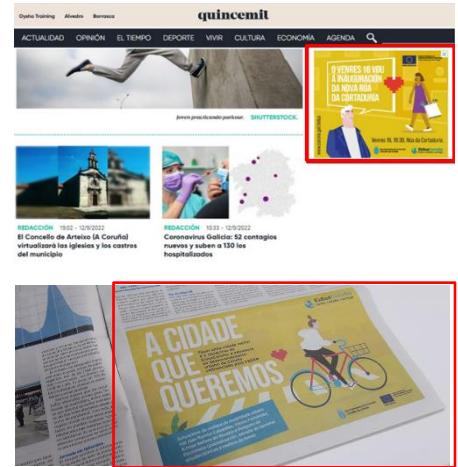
Oysho Training Alvedro Berrasca

quincemit

ACTUALIDAD OPINIÓN EL TIEMPO DEPORTE VIVIR CULTURA ECONOMÍA AGENDA

Joven practicando parkour. SHUTTERSTOCK.

O VENRES 16 VOU Á INAUGURACIÓN DA NOVA RÚA DA CORTADURÍA

Venres 16, 19:30. Rúa da Cortaduría.

REDACCIÓN 19:02 - 12/9/2022
El Concello de Arteixo (A Coruña) virtualizará las iglesias y los castros del municipio

REDACCIÓN 10:33 - 12/9/2022
Coronavirus Galicia: 52 contagios nuevos y suben a 130 los hospitalizados

A CIDADE QUE QUEREMOS